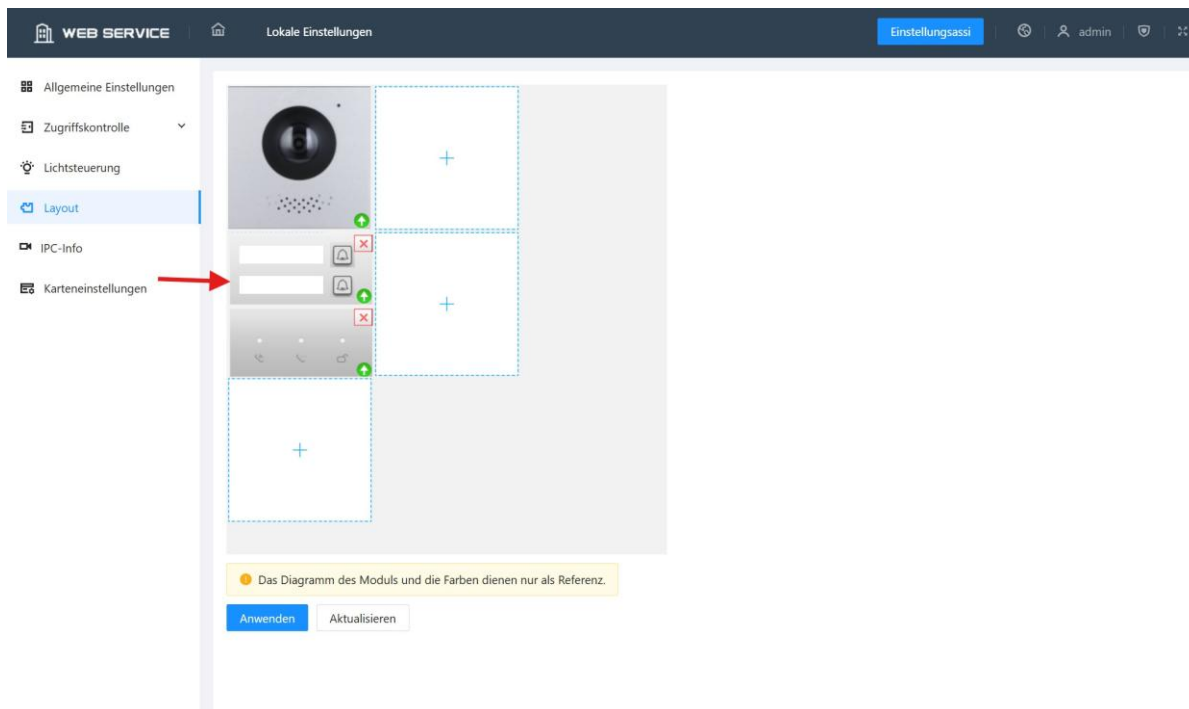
WEB SERVICE

Lokale Einstellungen

Einstellungsassi

admin

Allgemeine Einstellungen

Zugriffskontrolle

Lichtsteuerung

Layout

IPC-Info

Karteneinstellungen

+

+

+

Das Diagramm des Moduls und die Farben dienen nur als Referenz.

Anwenden

Aktualisieren